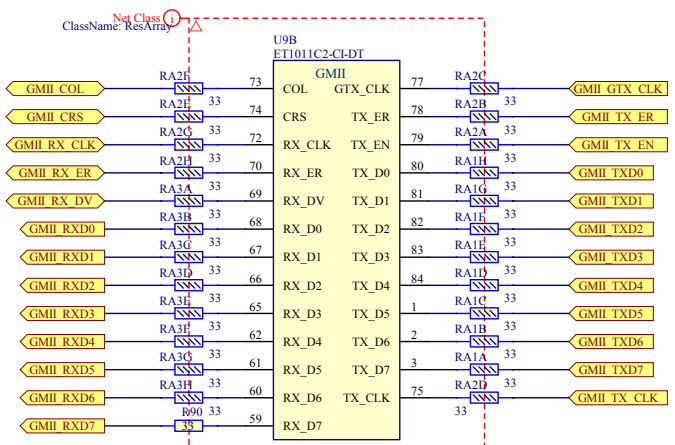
Net Class
ClassName: ResArray

U9B
ET1011C2-CI-DT

GMII

GMII_COL RA2F 33 73 COL
GMII_CRS RA2E 33 74 CRS
GMII_RX_CLK RA2G 33 72 RX_CLK
GMII_RX_ER RA2H 33 70 RX_ER
GMII_RX_DV RA3A 33 69 RX_DV
GMII_RXD0 RA3B 33 68 RX_D0
GMII_RXD1 RA3C 33 67 RX_D1
GMII_RXD2 RA3D 33 66 RX_D2
GMII_RXD3 RA3E 33 65 RX_D3
GMII_RXD4 RA3F 33 62 RX_D4
GMII_RXD5 RA3G 33 61 RX_D5
GMII_RXD6 RA3H 33 60 RX_D6
GMII_RXD7 R90 33 59 RX_D7

GTX_CLK 77 RA2C 33 GMII_GTX_CLK
TX_ER 78 RA2B 33 GMII_TX_ER
TX_EN 79 RA2A 33 GMII_TX_EN
TX_D0 80 RA1H 33 GMII_TXD0
TX_D1 81 RA1G 33 GMII_TXD1
TX_D2 82 RA1F 33 GMII_TXD2
TX_D3 83 RA1E 33 GMII_TXD3
TX_D4 84 RA1D 33 GMII_TXD4
TX_D5 1 RA1C 33 GMII_TXD5
TX_D6 2 RA1B 33 GMII_TXD6
TX_D7 3 RA1A 33 GMII_TXD7
TX_CLK 75 RA2D 33 GMII_TX_CLK